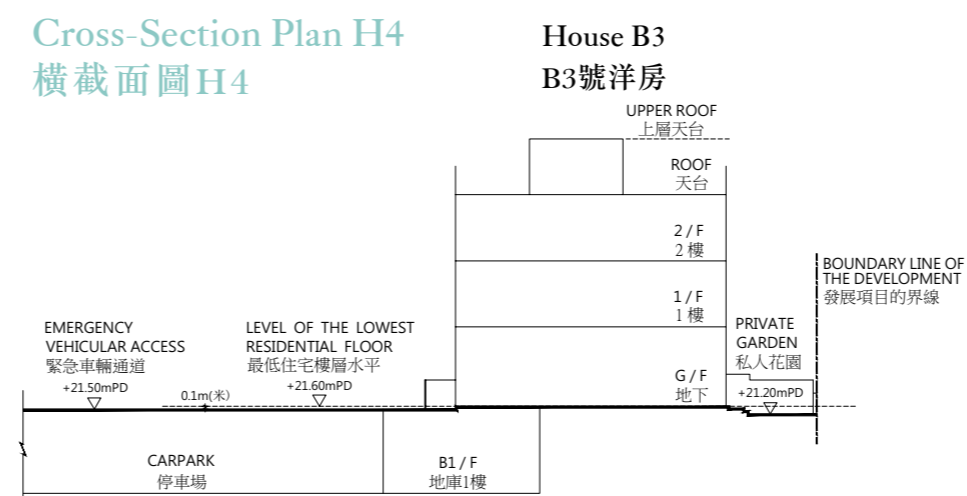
Cross-Section Plan H4
橫截面圖H4

House B3
B3號洋房

UPPER ROOF
上層天台

ROOF
天台

2 / F
2 樓

1 / F
1 樓

G / F
地下

BOUNDARY LINE OF THE DEVELOPMENT
發展項目的界線

PRIVATE GARDEN
私人花園

+21.20mPD

EMERGENCY VEHICULAR ACCESS
緊急車輛通道

+21.50mPD

0.1m(米)

LEVEL OF THE LOWEST RESIDENTIAL FLOOR
最低住宅樓層水平

+21.60mPD

CARPARK
停車場

B1 / F
地庫1樓